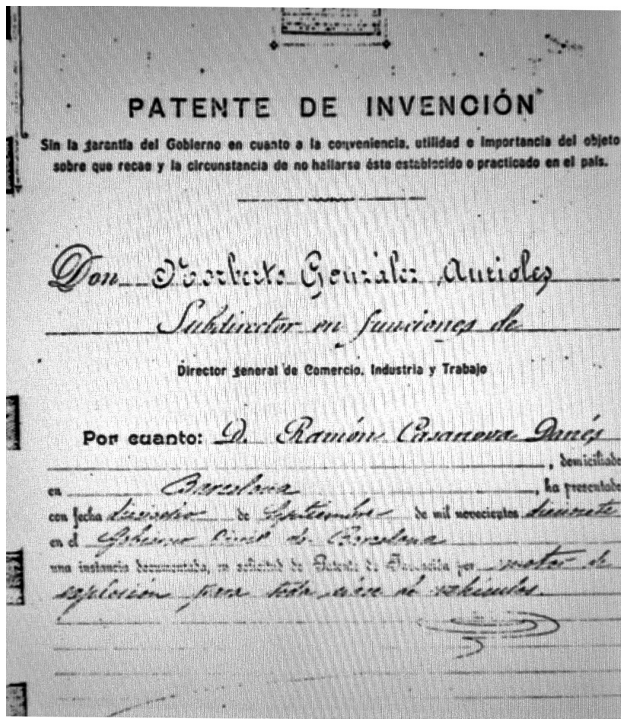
PATENTE DE INVENCIÓN

Sin la garantía del Gobierno en cuanto a la conveniencia, utilidad e importancia del objeto sobre que recae y la circunstancia de no hallarse éste establecido o practicado en el país.

Don Norberto González Aurioles
Subdirector en funciones de
Director general de Comercio, Industria y Trabajo

Por cuanto: D. Ramón Casanova Dancé
, domiciliado
en Barcelona, ha presentado
con fecha dieciocho de Septiembre de mil novecientos diecisiete
en el Gobierno Civil de Barcelona
una instancia documentada, en solicitud de Patente de Invención por motor de explosión para toda clase de vehículos.